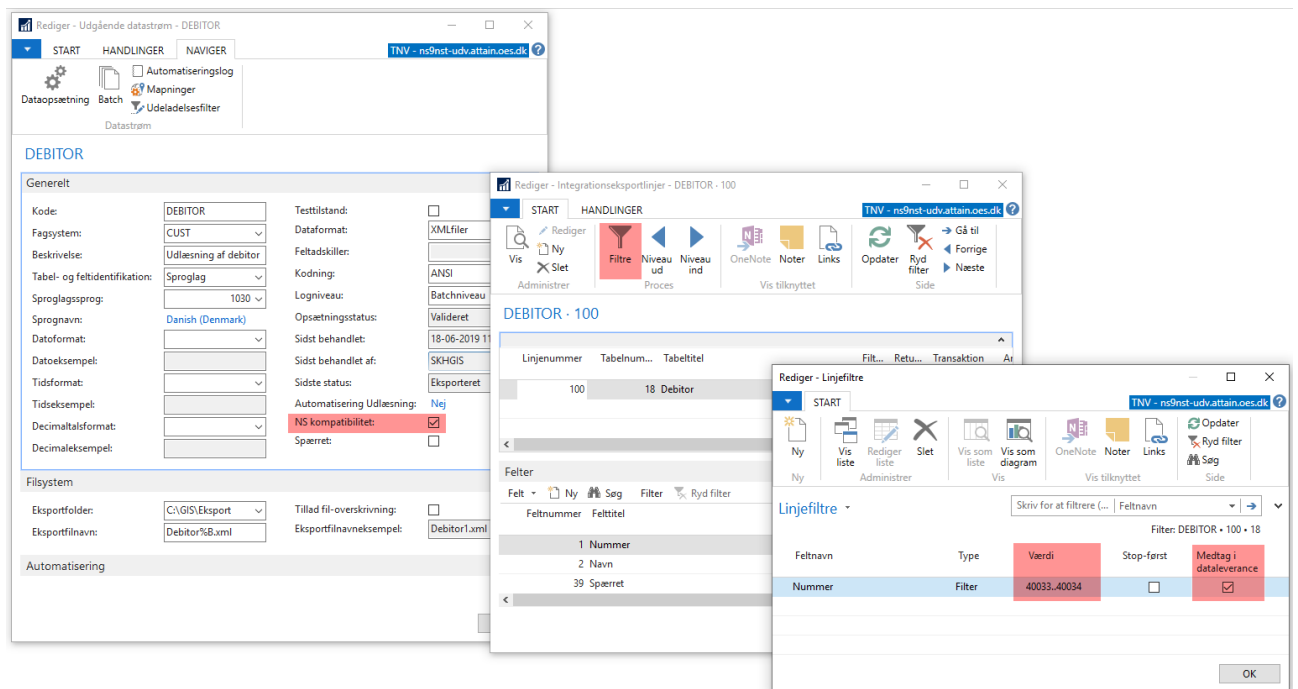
Rediger - Udgående datastrøm - DEBITOR

START HANDLINGER NAVIGER

TNV - ns9nst-udv.attain.oes.dk

Dataopsætning Batch Automatiseringslog Mapninger Udeladelsesfilter

Datastrøm

DEBITOR

Generelt

Kode: DEBITOR
Fagsystem: CUST
Beskrivelse: Udlæsning af debitor
Tabel- og feltidentifikation: Sproglag
Sproglagssprog: 1030
Sprognavn: Danish (Denmark)
Datoformat:
Datoeksempel:
Tidsformat:
Tidseksempel:
Decimaltalsformat:
Decimaleksempel:

Testtilstand:
Dataformat: XMLfiler
Feltadskiller:
Kodning: ANSI
Logniveau: Batchniveau
Opsætningsstatus: Valideret
Sidst behandlet: 18-06-2019 1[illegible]
Sidst behandlet af: SKHGIS
Sidste status: Eksporteret
Automatisering Udlæsning: Nej
NS kompatibilitet:
Spærret:

Filsystem

Eksportfolder: C:\GIS\Eksport
Eksportfilnavn: Debitor%B.xml
Tillad fil-overskrivning:
Eksportfilnavneksempel: Debitor1.xml

Automatisering

Rediger - Integrationseksportlinjer - DEBITOR - 100

START HANDLINGER

TNV - ns9nst-udv.attain.oes.dk

Vis Rediger Ny Slet
Administrer
Filtre Niveau ud Niveau ind
Proces
OneNote Noter Links
Vis tilknyttet
Opdater Ryd filter Gå til Forrige Næste
Side

DEBITOR · 100

| Linjenummer | Tabelnum... | Tabeltitel | Filt... | Retu... | Transaktion | Ar |
|---|---|---|---|---|---|---|
| 100 | 18 | Debitor | | | | |

Felter

Felt Ny Søg Filter Ryd filter

| Feltnummer | Felttitel |
|---|---|
| 1 | Nummer |
| 2 | Navn |
| 39 | Spærret |

Rediger - Linjefiltre

START

TNV - ns9nst-udv.attain.oes.dk

Ny
Ny
Vis liste Rediger liste Slet
Administrer
Vis som liste Vis som diagram
Vis
OneNote Noter Links
Vis tilknyttet
Opdater Ryd filter Søg
Side

Linjefiltre

Skriv for at filtrere (... Feltnavn

Filter: DEBITOR • 100 • 18

| Feltnavn | Type | Værdi | Stop-første | Medtag i dataleverance |
|---|---|---|---|---|
| Nummer | Filter | 40033..40034 | ☐ | ☑ |

OK